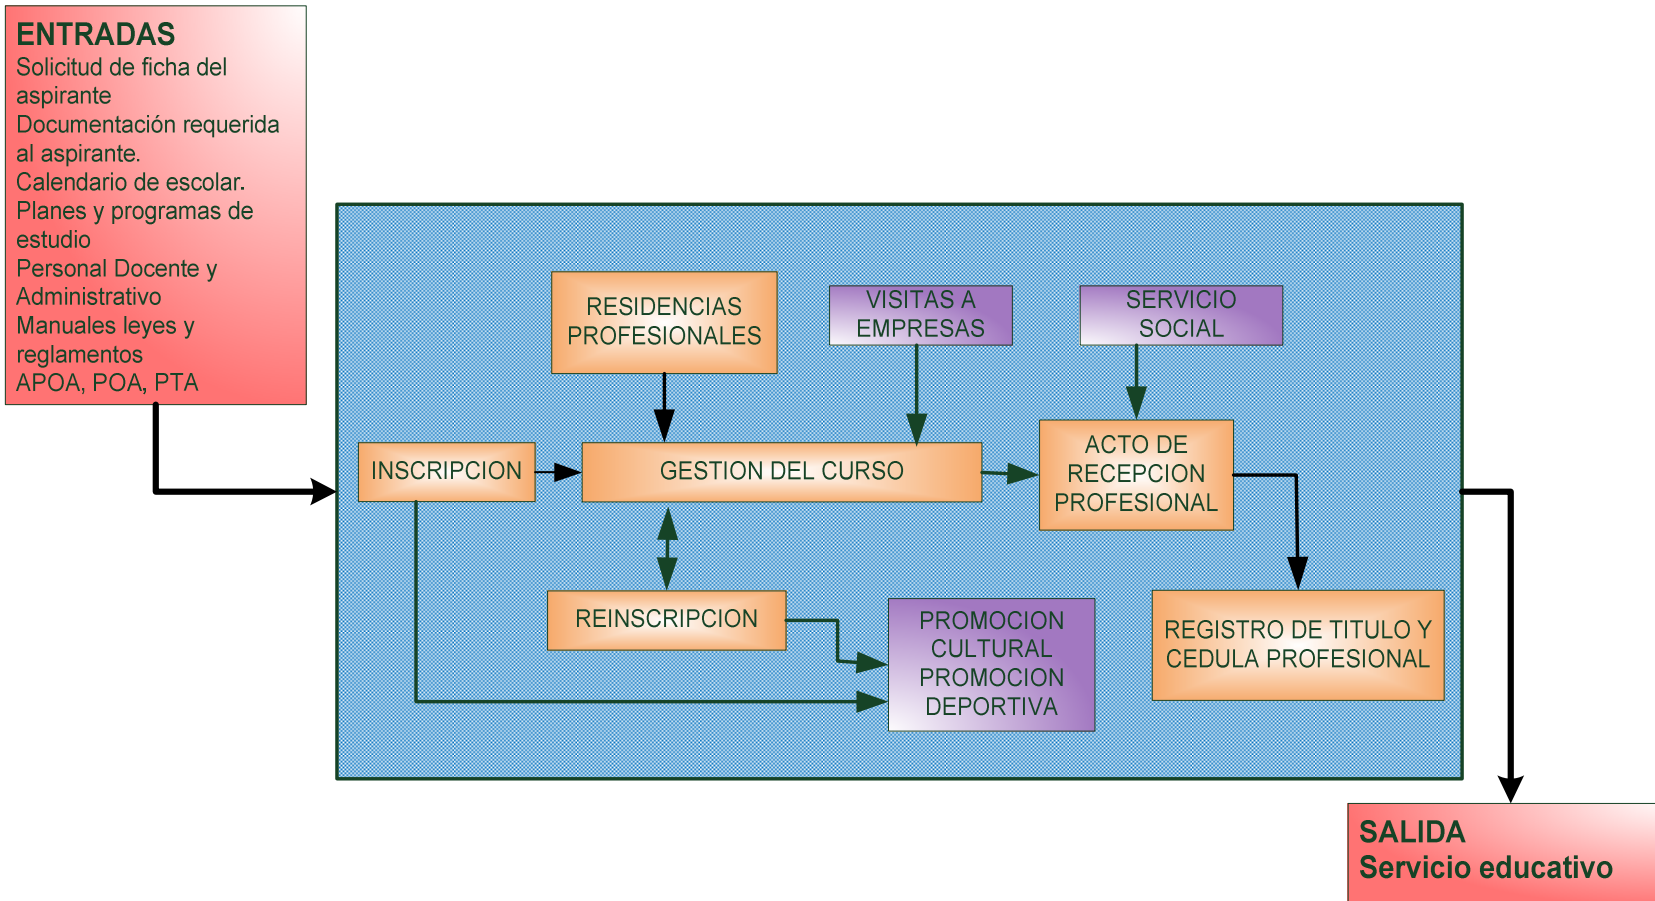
ENTRADAS
Solicitud de ficha del aspirante
Documentación requerida al aspirante.
Calendario de escolar.
Planes y programas de estudio
Personal Docente y Administrativo
Manuales leyes y reglamentos
APOA, POA, PTA

RESIDENCIAS PROFESIONALES

VISITAS A EMPRESAS

SERVICIO SOCIAL

INSCRIPCION

GESTION DEL CURSO

ACTO DE RECEPCION PROFESIONAL

REINSCRIPCION

PROMOCION CULTURAL PROMOCION DEPORTIVA

REGISTRO DE TITULO Y CEDULA PROFESIONAL

SALIDA
Servicio educativo